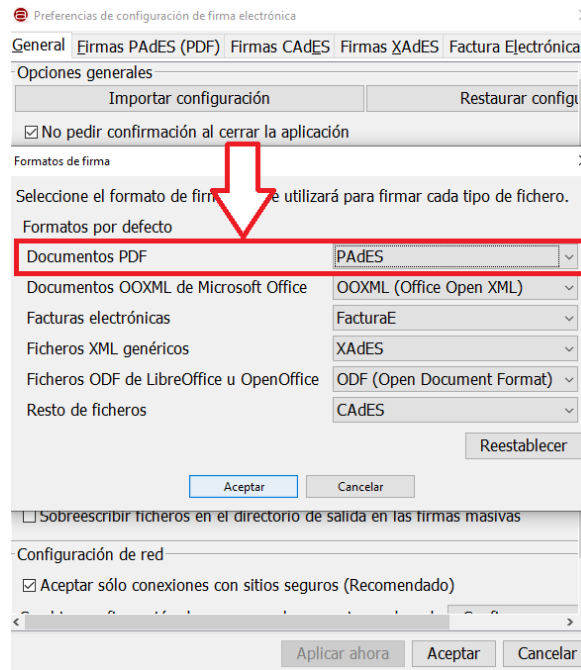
Preferencias de configuración de firma electrónica

General | Firmas PAdES (PDF) | Firmas CAdES | Firmas XAdES | Factura Electrónica

Opciones generales

Importar configuración | Restaurar configu

☑ No pedir confirmación al cerrar la aplicación

Formatos de firma

Seleccione el formato de fir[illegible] e utilizará para firmar cada tipo de fichero.

Formatos por defecto

| | |
|---|---|
| Documentos PDF | PAdES |
| Documentos OOXML de Microsoft Office | OOXML (Office Open XML) |
| Facturas electrónicas | FacturaE |
| Ficheros XML genéricos | XAdES |
| Ficheros ODF de LibreOffice u OpenOffice | ODF (Open Document Format) |
| Resto de ficheros | CAdES |

Reestablecer

Aceptar | Cancelar

☐ Sobreescribir ficheros en el directorio de salida en las firmas masivas

Configuración de red

☑ Aceptar sólo conexiones con sitios seguros (Recomendado)

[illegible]

Aplicar ahora | Aceptar | Cancelar